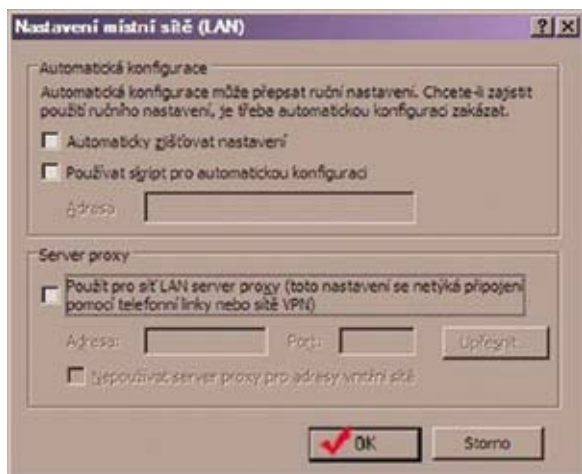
Nastavení místní sítě (LAN)

?| X

Automatická konfigurace

Automatická konfigurace může přepsat ruční nastavení. Chcete-li zajistit použití ručního nastavení, je třeba automatickou konfiguraci zakázat.

Automaticky zjišťovat nastavení

Používat skript pro automatickou konfiguraci

Adresa

Server proxy

Použít pro síť LAN server proxy (toto nastavení se netýká připojení pomocí telefonní linky nebo sítě VPN)

Adresa:

Port:

Upřesnit...

Nepoužívat server proxy pro adresy vnitřní sítě

OK

Storno